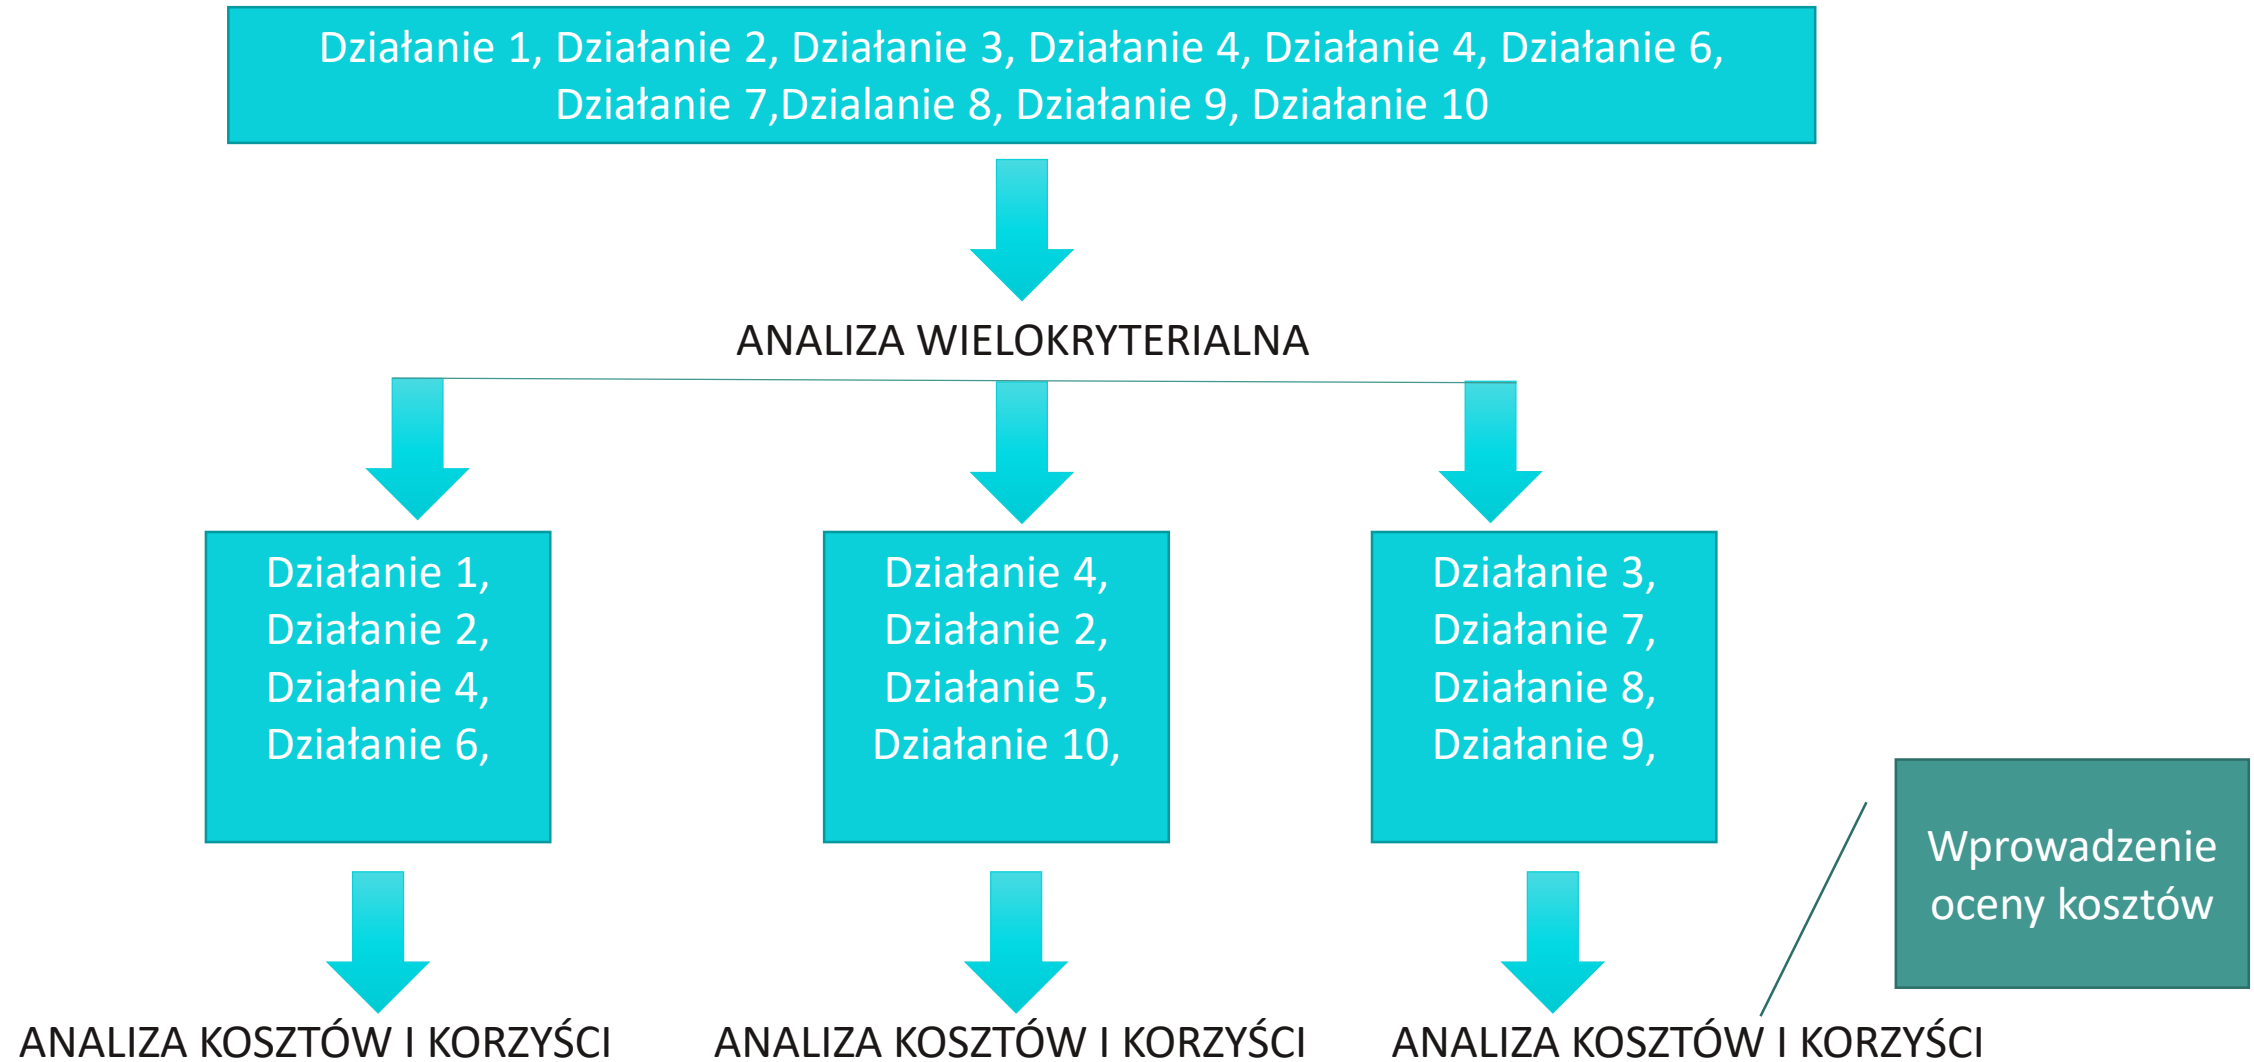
Działanie 1, Działanie 2, Działanie 3, Działanie 4, Działanie 4, Działanie 6, Działanie 7,Dzialanie 8, Działanie 9, Działanie 10

ANALIZA WIELOKRYTERIALNA

Działanie 1,
Działanie 2,
Działanie 4,
Działanie 6,

Działanie 4,
Działanie 2,
Działanie 5,
Działanie 10,

Działanie 3,
Działanie 7,
Działanie 8,
Działanie 9,

Wprowadzenie oceny kosztów

ANALIZA KOSZTÓW I KORZYŚCI

ANALIZA KOSZTÓW I KORZYŚCI

ANALIZA KOSZTÓW I KORZYŚCI